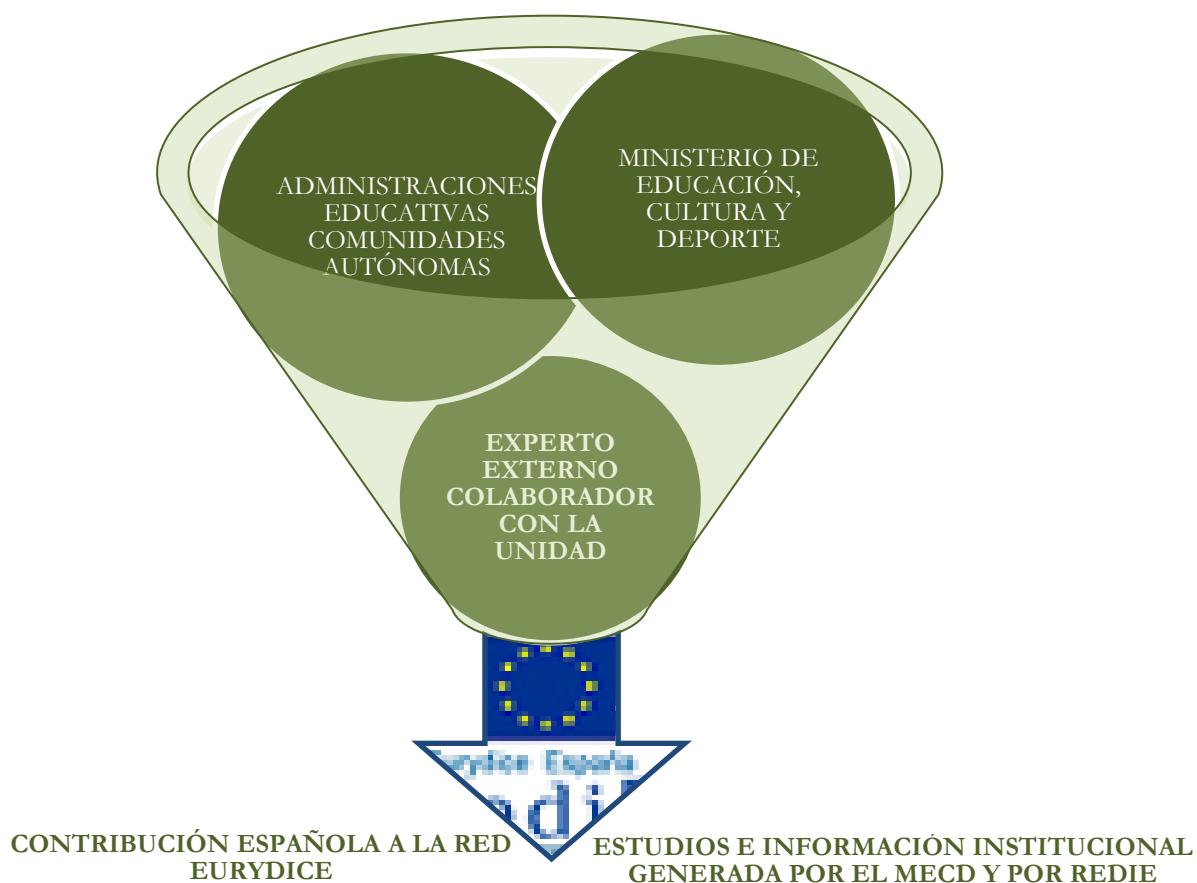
ADMINISTRACIONES EDUCATIVAS COMUNIDADES AUTÓNOMAS

MINISTERIO DE EDUCACIÓN, CULTURA Y DEPORTE

EXPERTO EXTERNO COLABORADOR CON LA UNIDAD

Eurydice España

redie

CONTRIBUCIÓN ESPAÑOLA A LA RED EURYDICE

ESTUDIOS E INFORMACIÓN INSTITUCIONAL GENERADA POR EL MECD Y POR REDIE